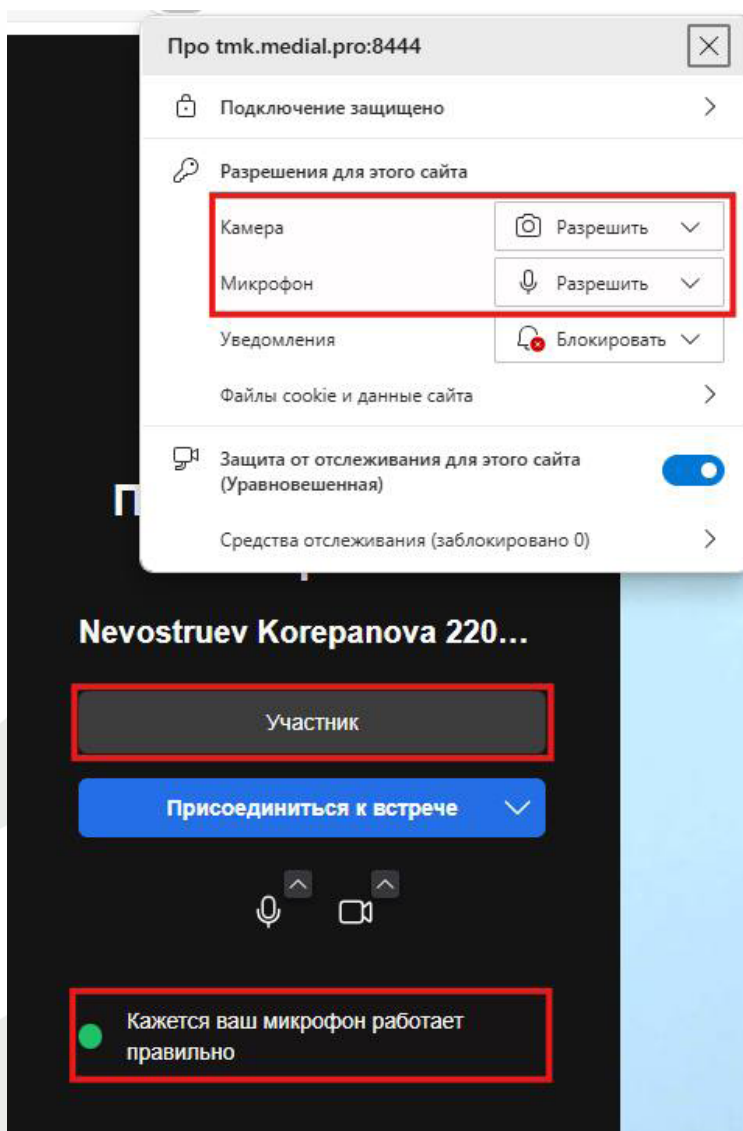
Про tmk.medial.pro:8444

Подключение защищено

Разрешения для этого сайта

Камера — Разрешить

Микрофон — Разрешить

Уведомления — Блокировать

Файлы cookie и данные сайта

Защита от отслеживания для этого сайта (Уравновешенная)

Средства отслеживания (заблокировано 0)

П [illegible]

Nevostruev Korepanova 220...

Участник

Присоединиться к встрече

Кажется ваш микрофон работает правильно